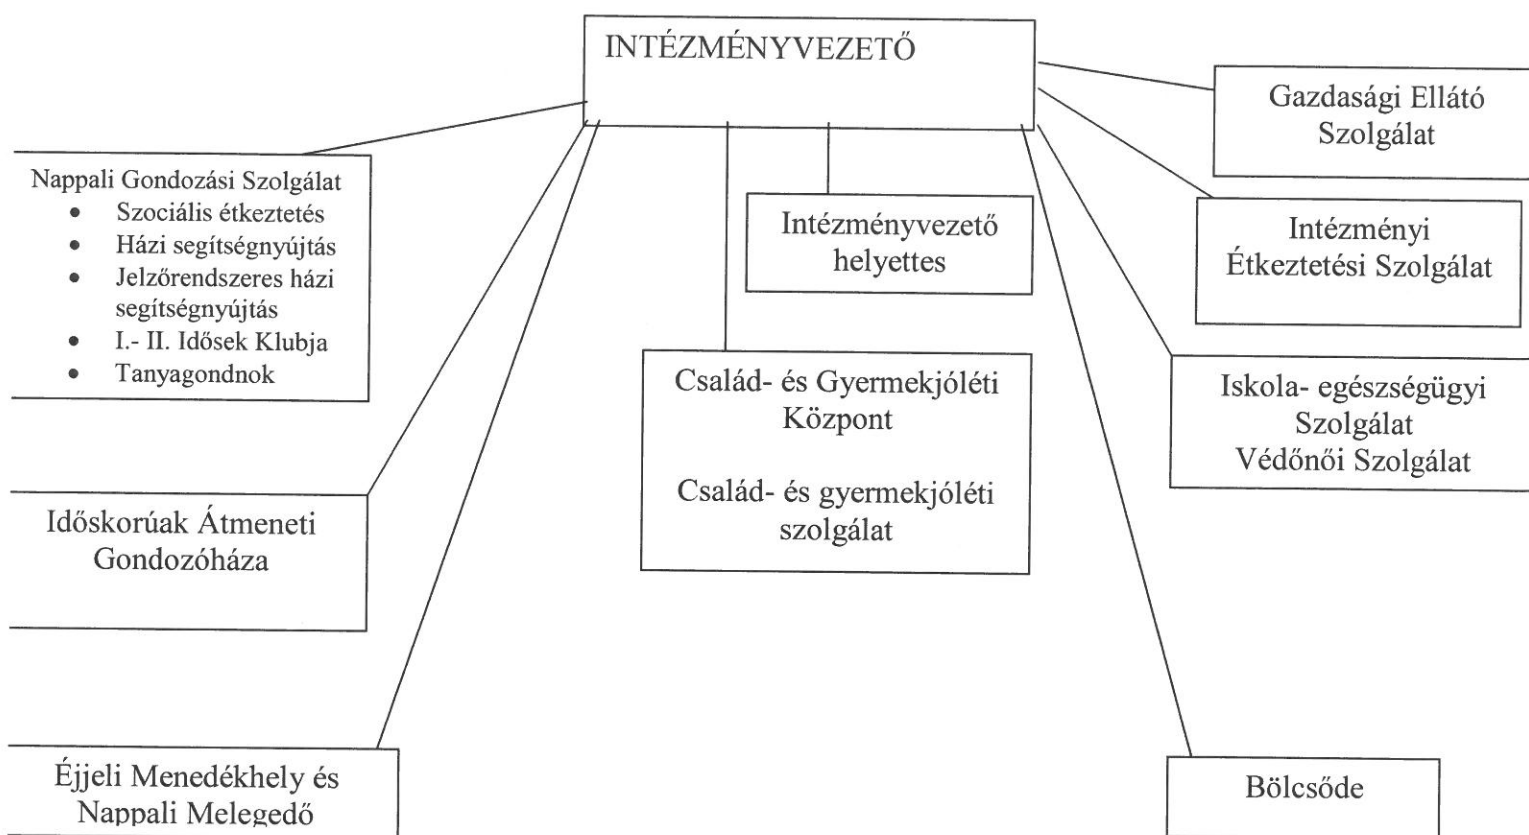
INTÉZMÉNYVEZETŐ

Nappali Gondozási Szolgálat
- Szociális étkeztetés
- Házi segítségnyújtás
- Jelzőrendszeres házi segítségnyújtás
- I.- II. Idősek Klubja
- Tanyagondnok

Intézményvezető helyettes

Gazdasági Ellátó Szolgálat

Intézményi Étkeztetési Szolgálat

Család- és Gyermekjóléti Központ

Család- és gyermekjóléti szolgálat

Iskola- egészségügyi Szolgálat
Védőnői Szolgálat

Időskorúak Átmeneti Gondozóháza

Éjjeli Menedékhely és Nappali Melegedő

Bölcsőde